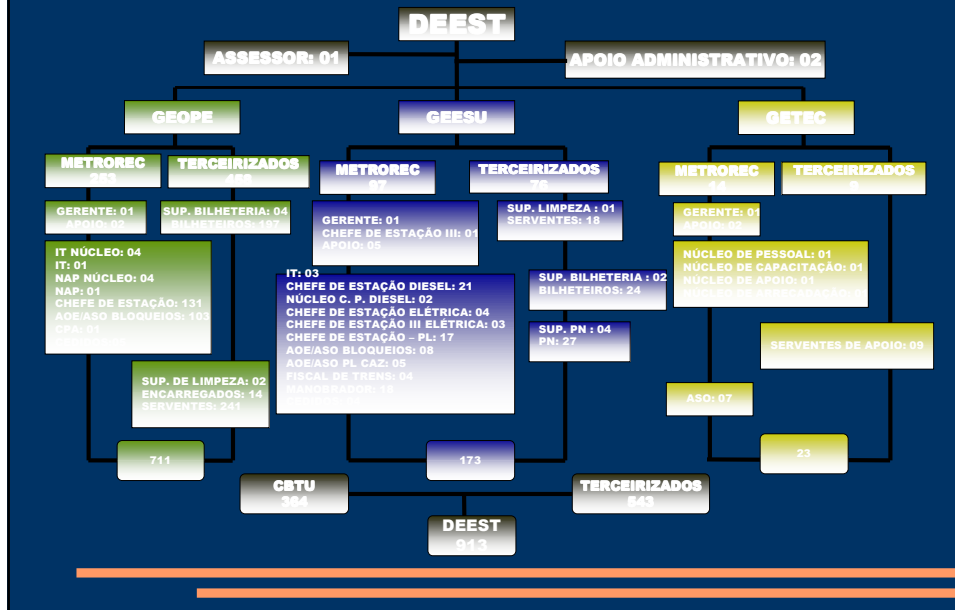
DEEST

ASSESSOR: 01

APOIO ADMINISTRATIVO: 02

GEOPE

GEESU

GETEC

METROREC 253

TERCEIRIZADOS 458

GERENTE: 01
APOIO: 02

SUP. BILHETERIA: 04
BILHETEIROS: 157

IT NÚCLEO: 04
IT: 01
NAP NÚCLEO: 04
NAP: 01
CHEFE DE ESTAÇÃO: 131
AOE/ASO BLOQUEIOS: 103
CPA: 01
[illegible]

SUP. DE LIMPEZA: 02
ENCARREGADOS: 14
SERVENTES: 241

711

METROREC 97

TERCEIRIZADOS 76

GERENTE: 01
CHEFE DE ESTAÇÃO III: 01
APOIO: 05

IT: 03
CHEFE DE ESTAÇÃO DIESEL: 21
NÚCLEO C. P. DIESEL: 02
CHEFE DE ESTAÇÃO ELÉTRICA: 04
CHEFE DE ESTAÇÃO III ELÉTRICA: 03
CHEFE DE ESTAÇÃO – PL: 17
AOE/ASO BLOQUEIOS: 08
AOE/ASO PL CAZ: 05
FISCAL DE TRENS: 04
MANOBRADOR: 18
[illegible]

SUP. LIMPEZA : 01
SERVENTES: 18

SUP. BILHETERIA : 02
BILHETEIROS: 24

SUP. PN : 04
PN: 27

173

METROREC 14

TERCEIRIZADOS 9

GERENTE: 01
APOIO: 02

NÚCLEO DE PESSOAL: 01
NÚCLEO DE CAPACITAÇÃO: 01
NÚCLEO DE APOIO: 01
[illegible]

SERVENTES DE APOIO: 09

ASO: 07

23

CBTU 364

TERCEIRIZADOS 543

DEEST 913